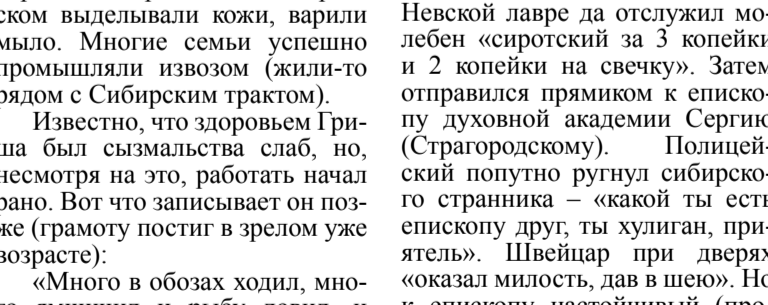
ском выделывали кожи, варили мыло. Многие семьи успешно промышляли извозом (жили-то рядом с Сибирским трактом).

Известно, что здоровьем Гриша был сызмальства слаб, но, несмотря на это, работать начал рано. Вот что записывает он позже (грамоту постиг в зрелом уже возрасте):

«Много в обозах ходил, мно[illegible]

Невской лавре да отслужил молебен «сиротский за 3 копейки и 2 копейки на свечку». Затем отправился прямиком к епископу духовной академии Сергию (Страгородскому). Полицейский попутно ругнул сибирского странника – «какой ты есть епископу друг, ты хулиган, приятель». Швейцар при дверях «оказал милость, дав в шею». Но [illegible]